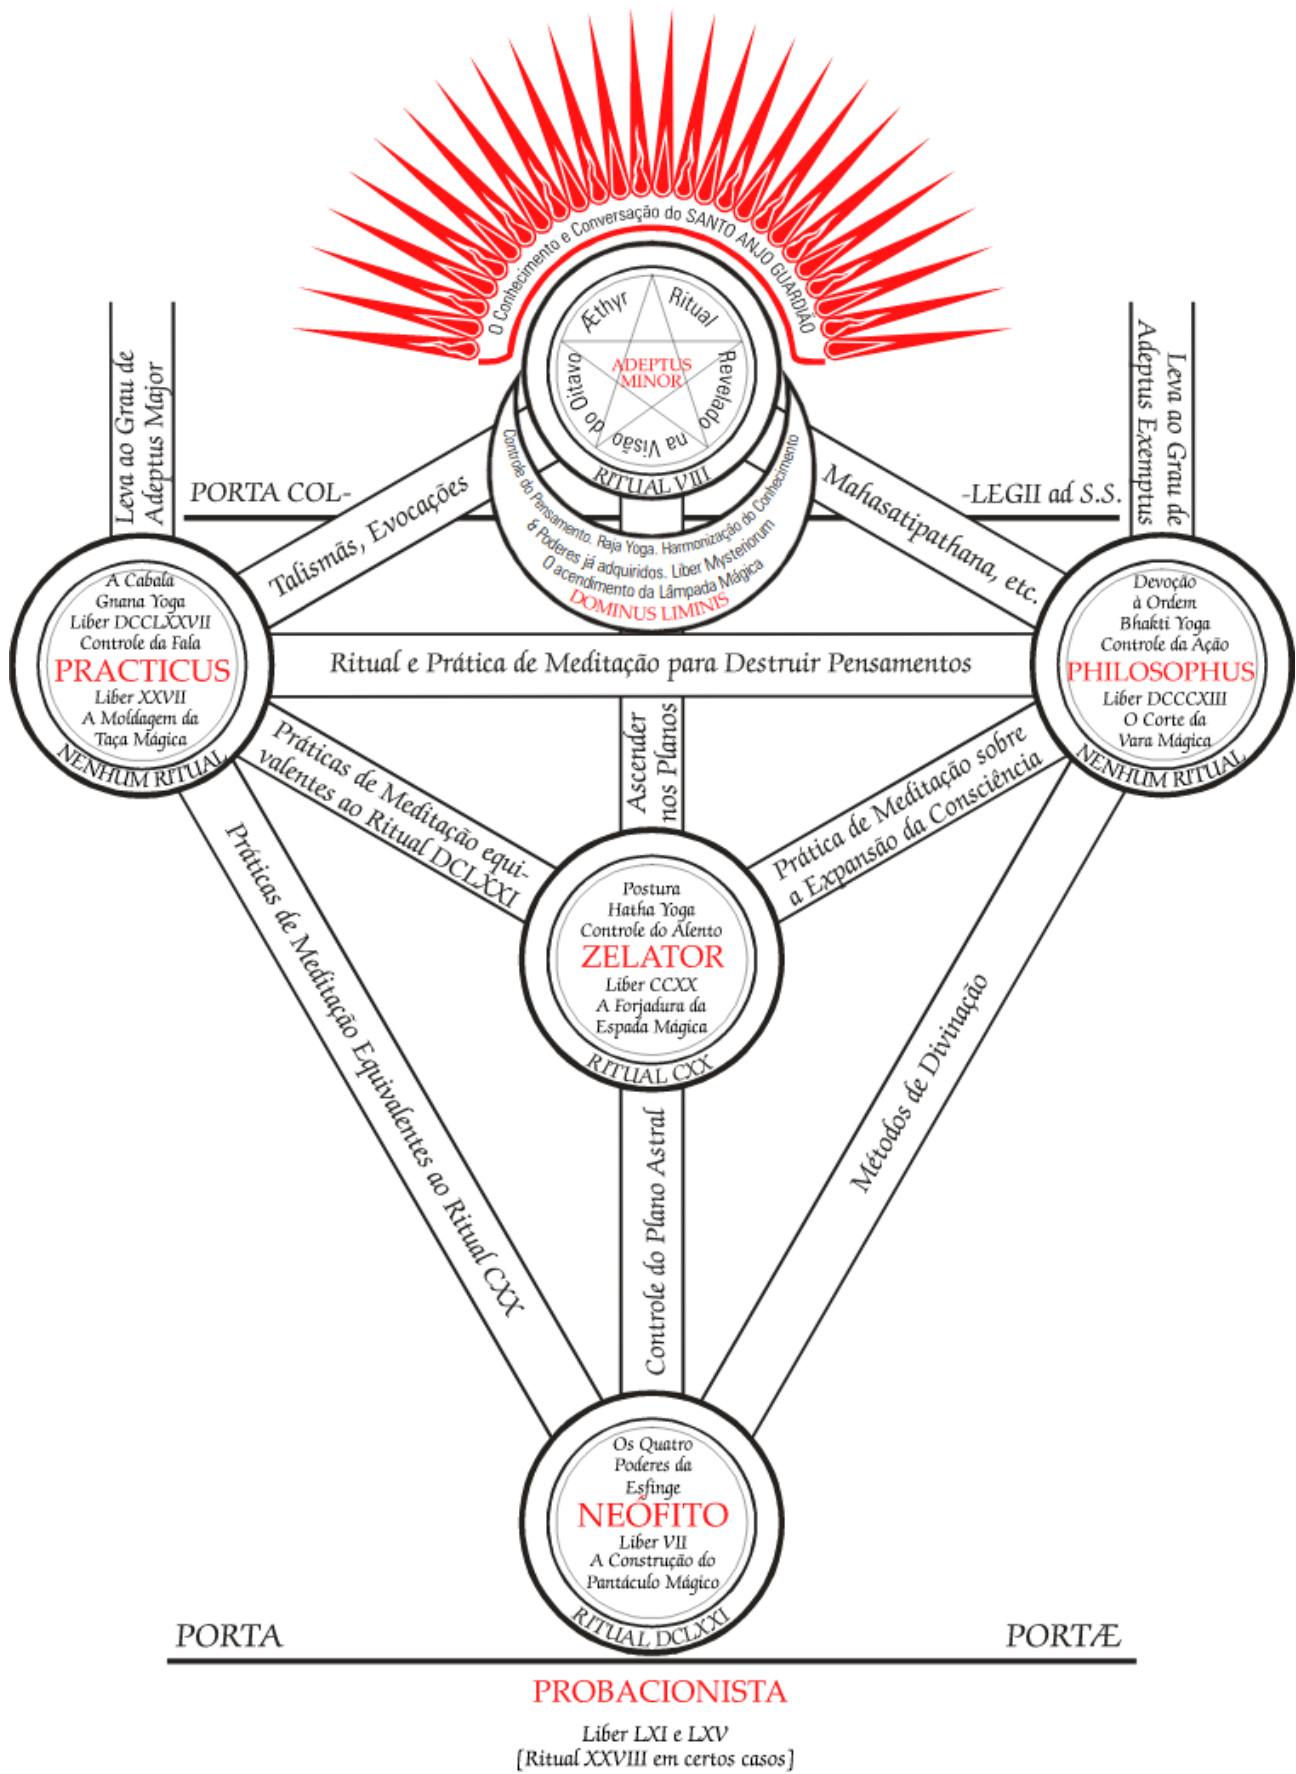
O Conhecimento e Conversação do SANTO ANJO GUARDIÃO

Æthyr Ritual Revelado na Visão do Oitavo

ADEPTUS MINOR

RITUAL VIII

Controle do Pensamento. Raja Yoga. Harmonização do Conhecimento & Poderes já adquiridos. Liber Mysteriorum O acendimento da Lâmpada Mágica

DOMINUS LIMINIS

Leva ao Grau de Adeptus Major

PORTA COL-

-LEGII ad S.S.

Leva ao Grau de Adeptus Exemptus

Talismãs, Evocações

Mahasatipathana, etc.

A Cabala
Gnana Yoga
Liber DCCLXXVII
Controle da Fala
PRACTICUS
Liber XXVII
A Moldagem da Taça Mágica
NENHUM RITUAL

Ritual e Prática de Meditação para Destruir Pensamentos

Devoção à Ordem
Bhakti Yoga
Controle da Ação
PHILOSOPHUS
Liber DCCCXIII
O Corte da Vara Mágica
NENHUM RITUAL

Práticas de Meditação equivalentes ao Ritual DCLXXI

Ascender nos Planos

Prática de Meditação sobre a Expansão da Consciência

Postura
Hatha Yoga
Controle do Alento
ZELATOR
Liber CCXX
A Forjadura da Espada Mágica
RITUAL CXX

Práticas de Meditação Equivalentes ao Ritual CXX

Controle do Plano Astral

Métodos de Divinação

Os Quatro Poderes da Esfinge
NEÓFITO
Liber VII
A Construção do Pantáculo Mágico
RITUAL DCLXXI

PORTA

PORTÆ

PROBACIONISTA

Liber LXI e LXV
[Ritual XXVIII em certos casos]